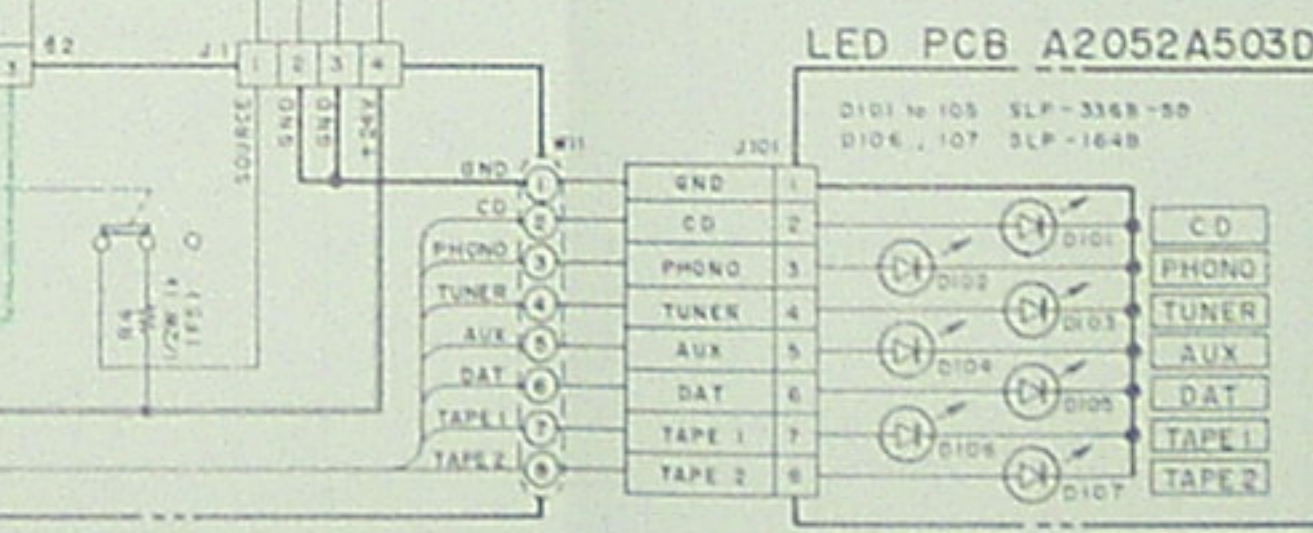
LED PCB A2052A503D

D101 to 105 SLP-336B-50
D106, 107 SLP-164B

J2
J1
1 2 3 4
SOURCE
GND
GND
+5V A

W11
J101

GND 1
CD 2
PHONO 3
TUNER 4
AUX 5
DAT 6
TAPE 1 7
TAPE 2 8

| GND | 1 |
|---|---|
| CD | 2 |
| PHONO | 3 |
| TUNER | 4 |
| AUX | 5 |
| DAT | 6 |
| TAPE 1 | 7 |
| TAPE 2 | 8 |

D101
D102
D103
D104
D105
D106
D107

CD
PHONO
TUNER
AUX
DAT
TAPE 1
TAPE 2

R4
1/2W
1.5K